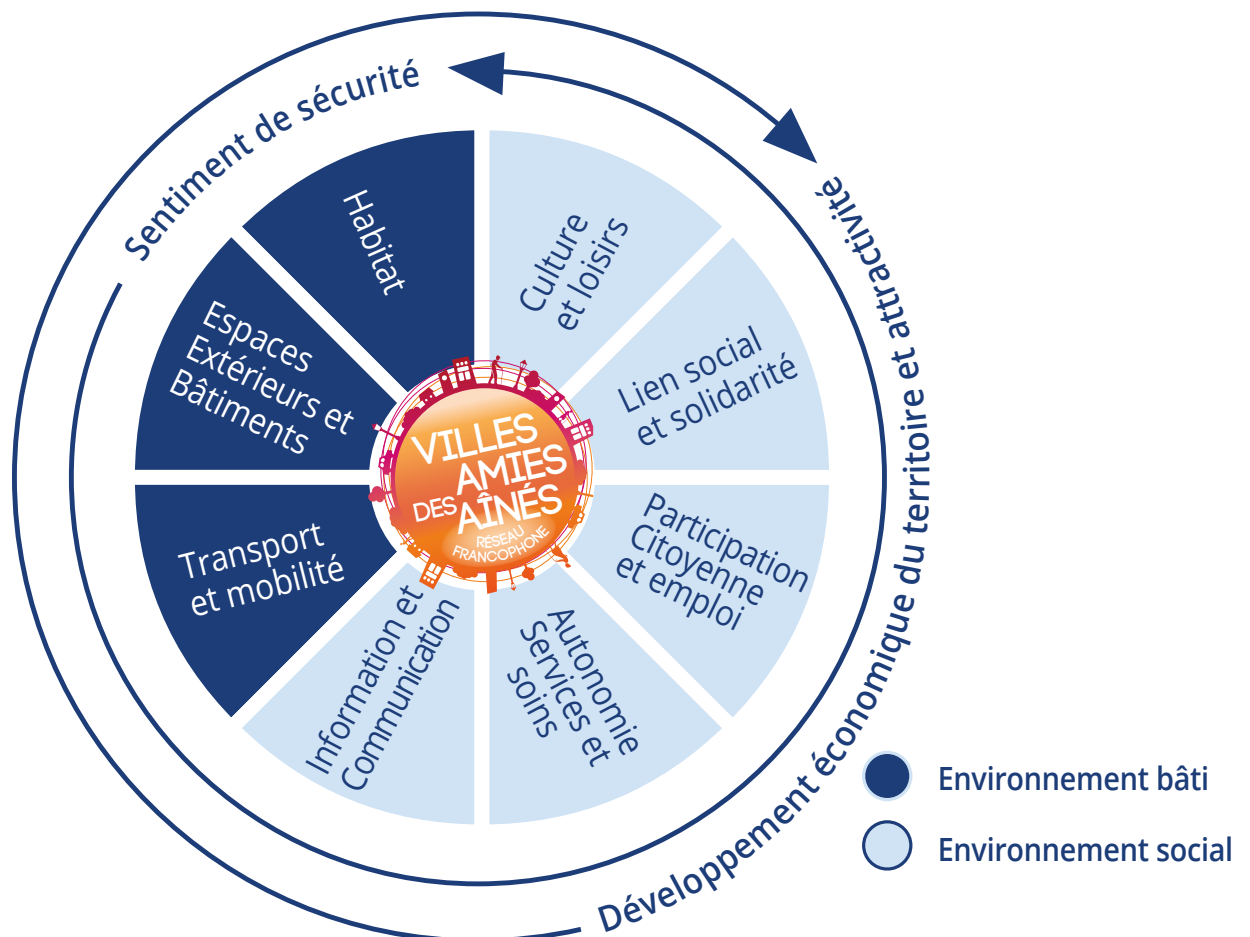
Sentiment de sécurité

Développement économique du territoire et attractivité

Habitat

Culture et loisirs

Lien social et solidarité

Participation Citoyenne et emploi

Autonomie Services et Soins

Information et Communication

Transport et mobilité

Espaces Extérieurs et Bâtiments

VILLES AMIES DES AÎNÉS RÉSEAU FRANCOPHONE

Environnement bâti

Environnement social